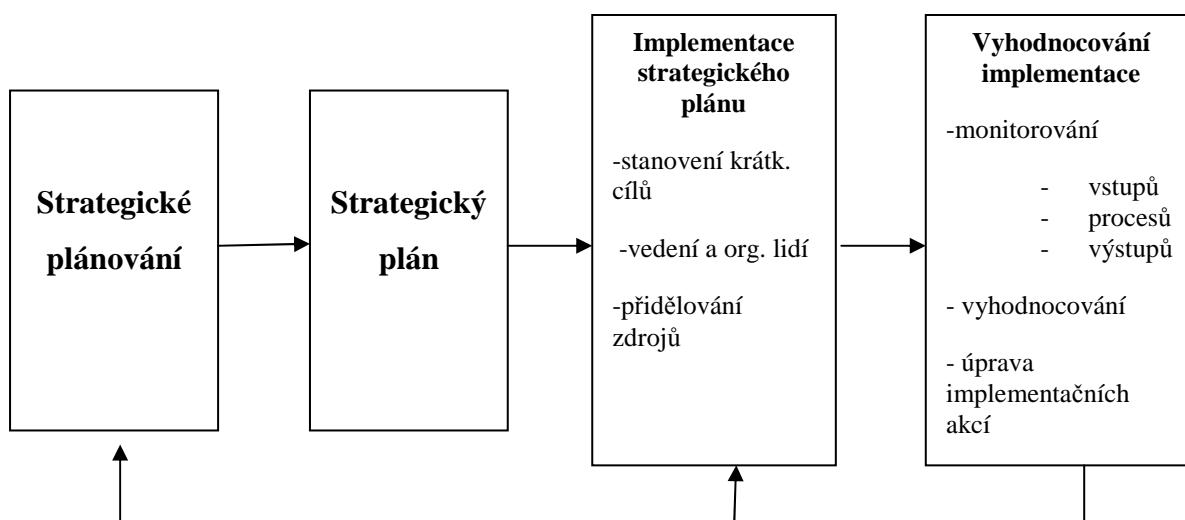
Strategické plánování

Strategický plán

Implementace strategického plánu

-stanovení krátk. cílů

-vedení a org. lidí

-přidělování zdrojů

Vyhodnocování implementace

-monitorování

- vstupů
- procesů
- výstupů

- vyhodnocování

- úprava implementačních akcí